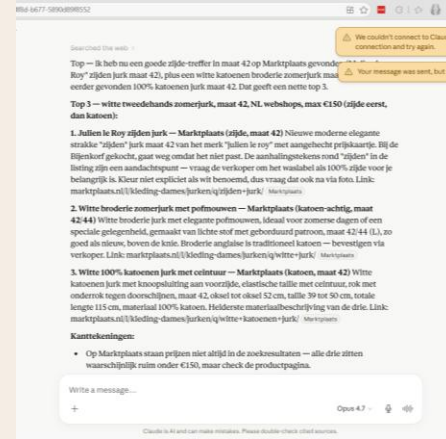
ff6d-b677-589dd898552

Searched the web

We couldn't connect to Claude. Check your connection and try again.

Your message was sent, but

Top — Ik heb nu een goede zijde-treffer in maat 42 op Marktplaats gevonden Roy" zijden jurk maat 42), plus een witte katoenen broderie zomerjurk maat eerder gevonden 100% katoenen jurk maat 42. Dat geeft een nette top 3.

Top 3 — witte tweedehands zomerjurk, maat 42, NL webshops, max €150 (zijde eerst, dan katoen):

1. Julien le Roy zijden jurk — Marktplaats (zijde, maat 42) Nieuwe moderne elegante strakke "zijden" jurk maat 42 van het merk "julien le roy" met aangehecht prijskaartje. Bij de Bijenkorf gekocht, gaat weg omdat het niet past. De aanhalingstekens rond "zijden" in de listing zijn een aandachtspunt — vraag de verkoper om het waslabel als 100% zijde voor je belangrijk is. Kleur niet expliciet als wit benoemd, dus vraag dat ook na via foto. Link: marktplaats.nl/l/kleding-dames/jurken/q/zijden+jurk/ Marktplaats

2. Witte broderie zomerjurk met pofmouwen — Marktplaats (katoen-achtig, maat 42/44) Witte broderie jurk met elegante pofmouwen, ideaal voor zomerse dagen of een speciale gelegenheid, gemaakt van lichte stof met geborduurd patroon, maat 42/44 (L), zo goed als nieuw, boven de knie. Broderie anglaise is traditioneel katoen — bevestigen via verkoper. Link: marktplaats.nl/l/kleding-dames/jurken/q/witte+jurk/ Marktplaats

3. Witte 100% katoenen jurk met ceintuur — Marktplaats (katoen, maat 42) Witte katoenen jurk met knoopsluiting aan voorzijde, elastische taille met ceintuur, rok met onderrok tegen doorschijnen, maat 42, oksel tot oksel 52 cm, taille 39 tot 50 cm, totale lengte 115 cm, materiaal 100% katoen. Helderste materiaalbeschrijving van de drie. Link: marktplaats.nl/l/kleding-dames/jurken/q/witte+katoenen+jurk/ Marktplaats

Kanttekeningen:

• Op Marktplaats staan prijzen niet altijd in de zoekresultaten — alle drie zitten waarschijnlijk ruim onder €150, maar check de productpagina.

Write a message...

+

Opus 4.7

Claude is AI and can make mistakes. Please double-check cited sources.